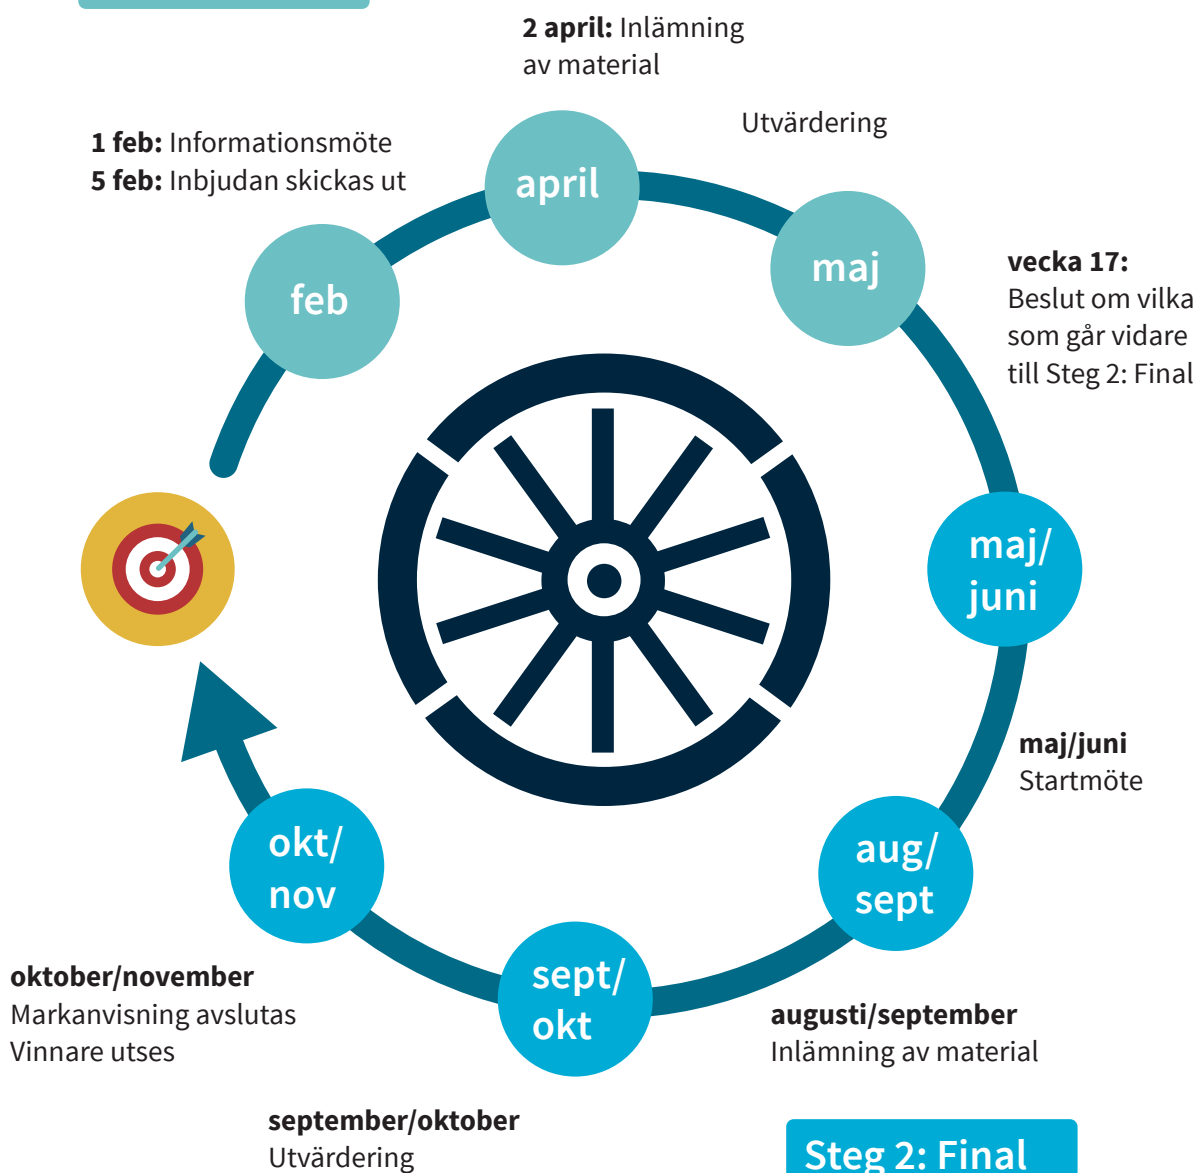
**2 april:** Inlämning av material

Utvärdering

**1 feb:** Informationsmöte
**5 feb:** Inbjudan skickas ut

april

maj

feb

**vecka 17:**
Beslut om vilka som går vidare till Steg 2: Final

maj/
juni

**maj/juni**
Startmöte

aug/
sept

okt/
nov

sept/
okt

**oktober/november**
Markanvisning avslutas
Vinnare utses

**augusti/september**
Inlämning av material

**september/oktober**
Utvärdering

Steg 2: Final